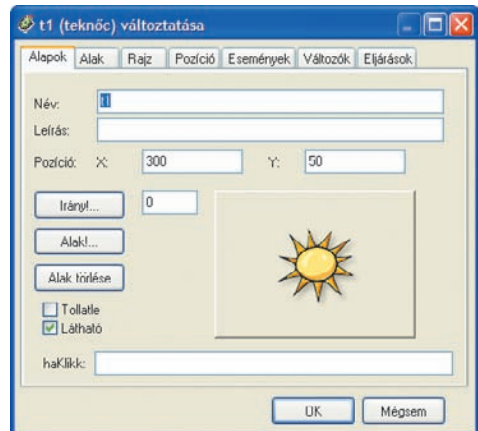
t1 (teknőc) változtatása

Alapok | Alak | Rajz | Pozíció | Események | Változók | Eljárások

Név: t1
Leírás:
Pozíció: X: 300 Y: 50

Irány!... 0
Alak!...
Alak törlése
Tollatle
Látható

haKlikk:

OK Mégsem